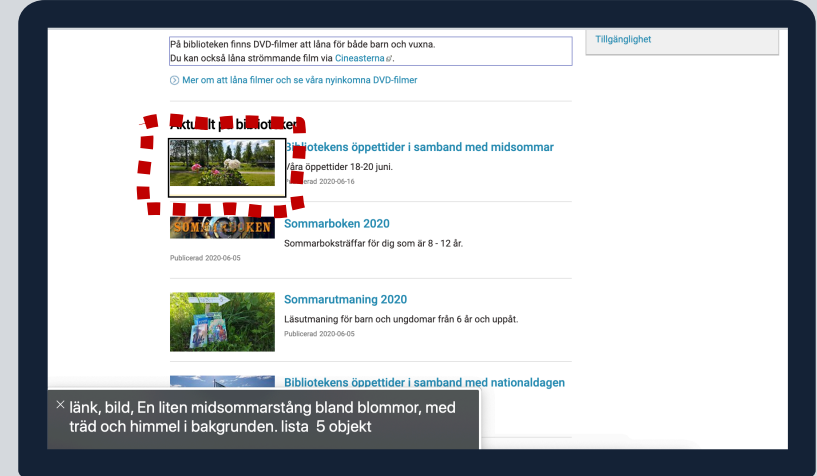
Tillgänglighet

På biblioteken finns DVD-filmer att låna för både barn och vuxna.
Du kan också låna strömmande film via Cineasterna.

Mer om att låna filmer och se våra nyinkomna DVD-filmer

Aktu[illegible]lt p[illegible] bibliotek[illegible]

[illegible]bliotekens öppettider i samband med midsommar

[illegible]åra öppettider 18-20 juni.

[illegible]licerad 2020-06-16

SOMMAR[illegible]KEN

Sommarboken 2020

Sommarboksträffar för dig som är 8 - 12 år.

Publicerad 2020-06-05

Sommarutmaning 2020

Läsutmaning för barn och ungdomar från 6 år och uppåt.

Publicerad 2020-06-05

Bibliotekens öppettider i samband med nationaldagen

× länk, bild, En liten midsommarstång bland blommor, med träd och himmel i bakgrunden. lista 5 objekt